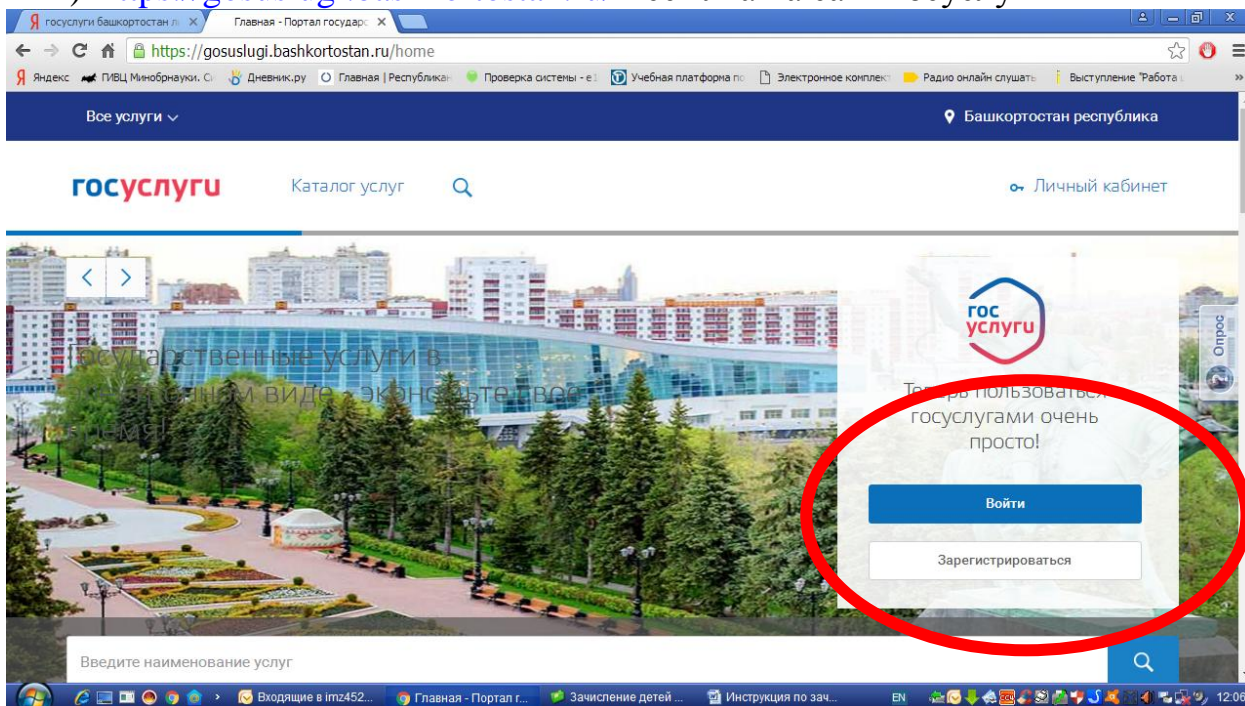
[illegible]

Я госуслуги башкортостан л ×
Главная - Портал государс ×

https://gosuslugi.bashkortostan.ru/home

Яндекс   ГИВЦ Минобрнауки. С   Дневник.ру   Главная | Республикан   Проверка системы - е   Учебная платформа по   Электронное комплект   Радио онлайн слушать   Выступление "Работа

Все услуги
Башкортостан республика

госуслуги   Каталог услуг   Личный кабинет

Государственные услуги в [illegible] виде - экономьте свое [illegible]

гос услуги

Теперь пользоваться госуслугами очень просто!

Войти

Зарегистрироваться

Опрос

Введите наименование услуг

Входящие в imz452...   Главная - Портал г...   Зачисление детей ...   Инструкция по зач...   EN   12:06